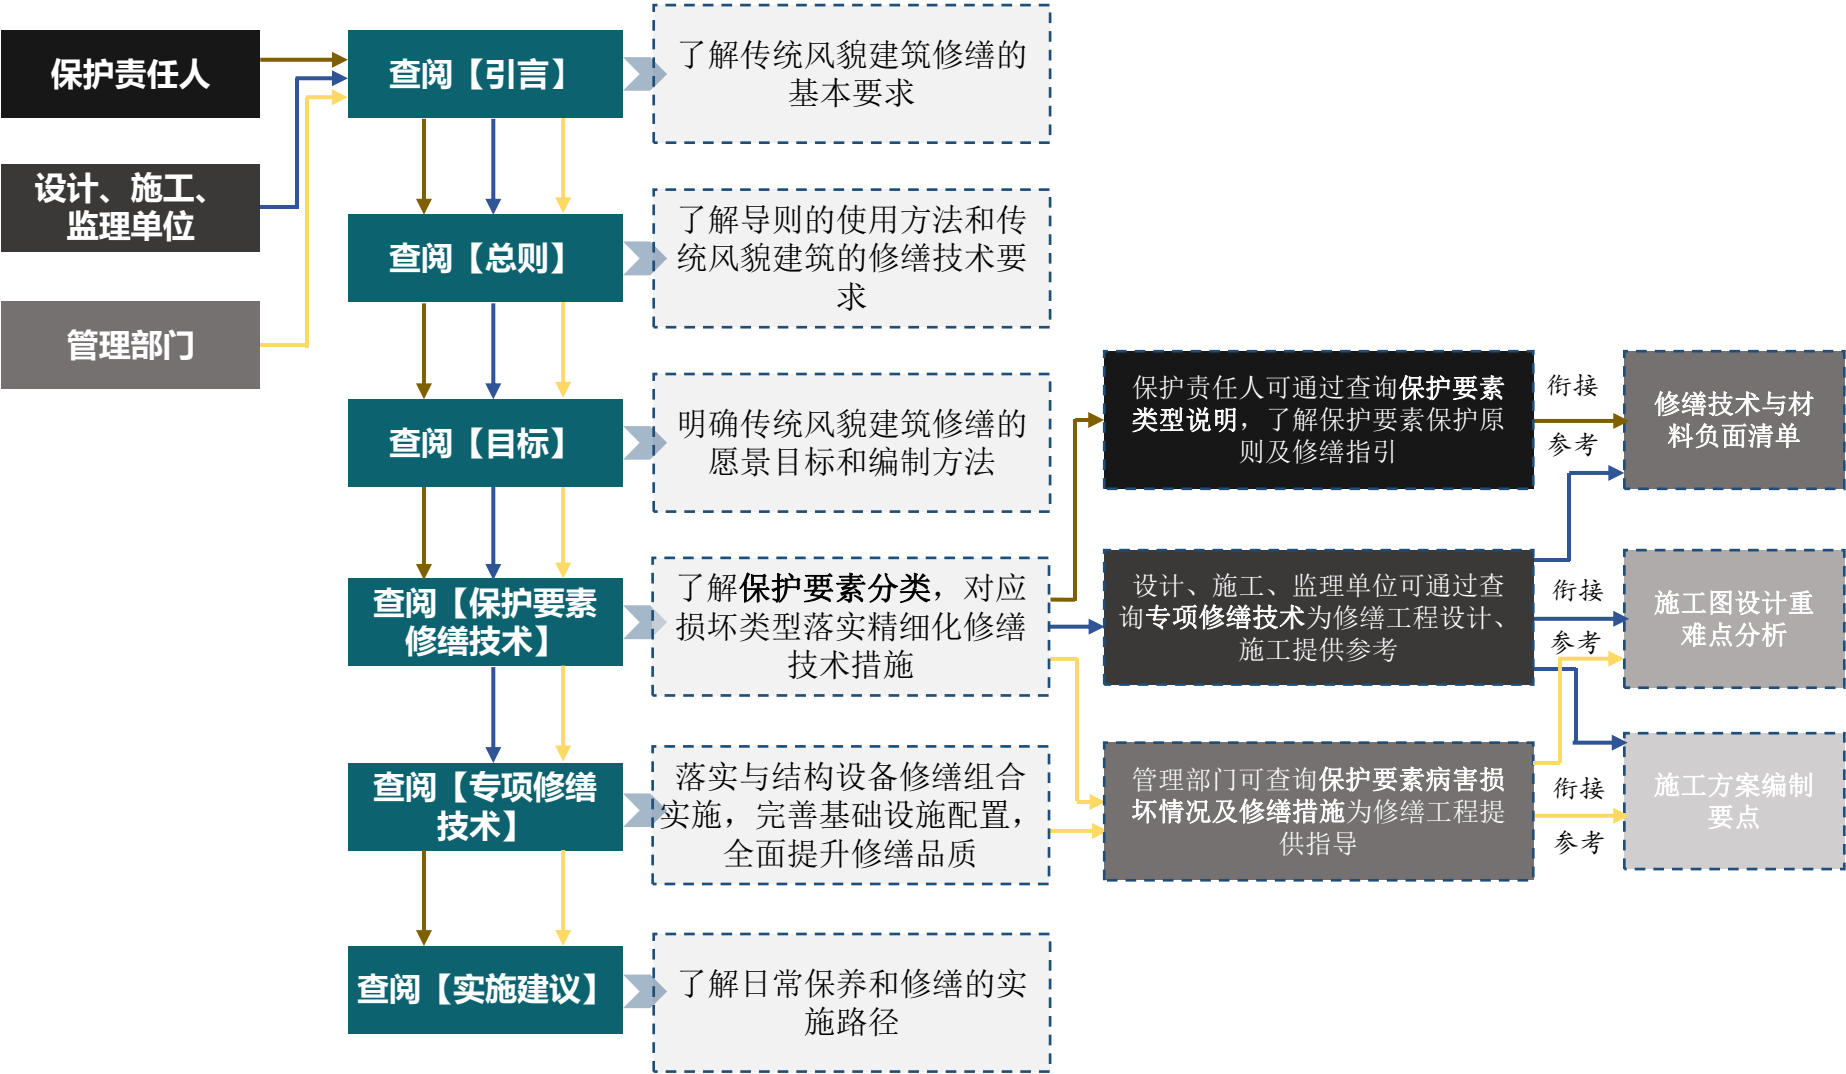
保护责任人

设计、施工、监理单位

管理部门

查阅【引言】

了解传统风貌建筑修缮的基本要求

查阅【总则】

了解导则的使用方法和传统风貌建筑的修缮技术要求

查阅【目标】

明确传统风貌建筑修缮的愿景目标和编制方法

查阅【保护要素修缮技术】

了解保护要素分类，对应损坏类型落实精细化修缮技术措施

查阅【专项修缮技术】

落实与结构设备修缮组合实施，完善基础设施配置，全面提升修缮品质

查阅【实施建议】

了解日常保养和修缮的实施路径

保护责任人可通过查询保护要素类型说明，了解保护要素保护原则及修缮指引

衔接

参考

修缮技术与材料负面清单

设计、施工、监理单位可通过查询专项修缮技术为修缮工程设计、施工提供参考

衔接

参考

施工图设计重难点分析

管理部门可查询保护要素病害损坏情况及修缮措施为修缮工程提供指导

衔接

参考

施工方案编制要点